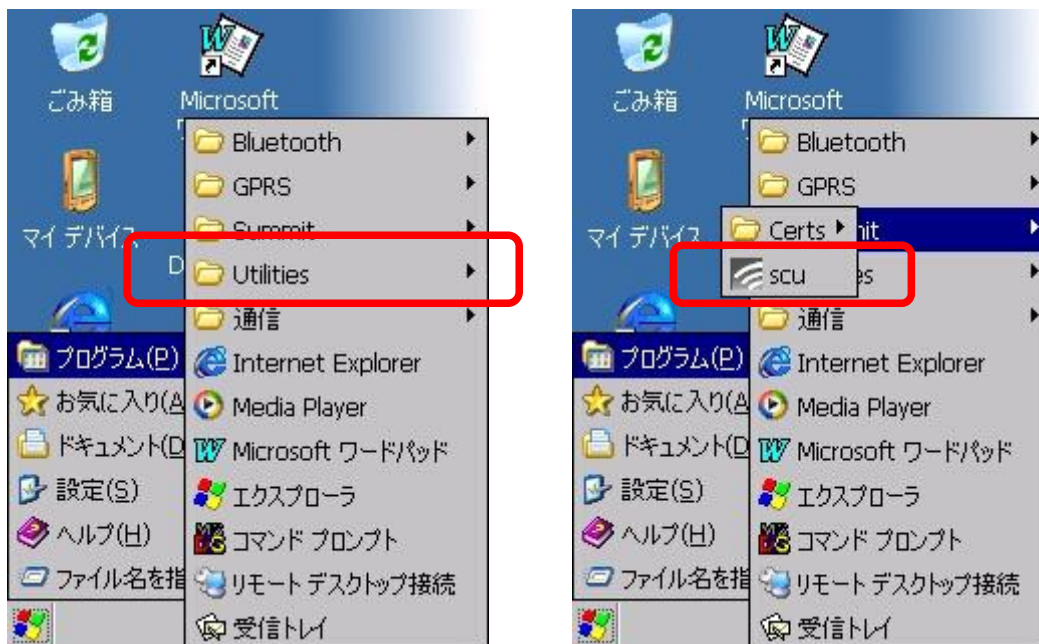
ごみ箱
Microsoft
マイ デバイス
D

Bluetooth
GPRS
Summit
Utilities
通信
プログラム(P)
お気に入り(A
ドキュメント(D
設定(S)
ヘルプ(H)
ファイル名を指
Internet Explorer
Media Player
Microsoft ワードパッド
エクスプローラ
コマンド プロンプト
リモート デスクトップ接続
受信トレイ

ごみ箱
Microsoft
マイ デバイス

Bluetooth
GPRS
Certs
nit
scu
es
通信
プログラム(P)
お気に入り(A
ドキュメント(D
設定(S)
ヘルプ(H)
ファイル名を指
Internet Explorer
Media Player
Microsoft ワードパッド
エクスプローラ
コマンド プロンプト
リモート デスクトップ接続
受信トレイ